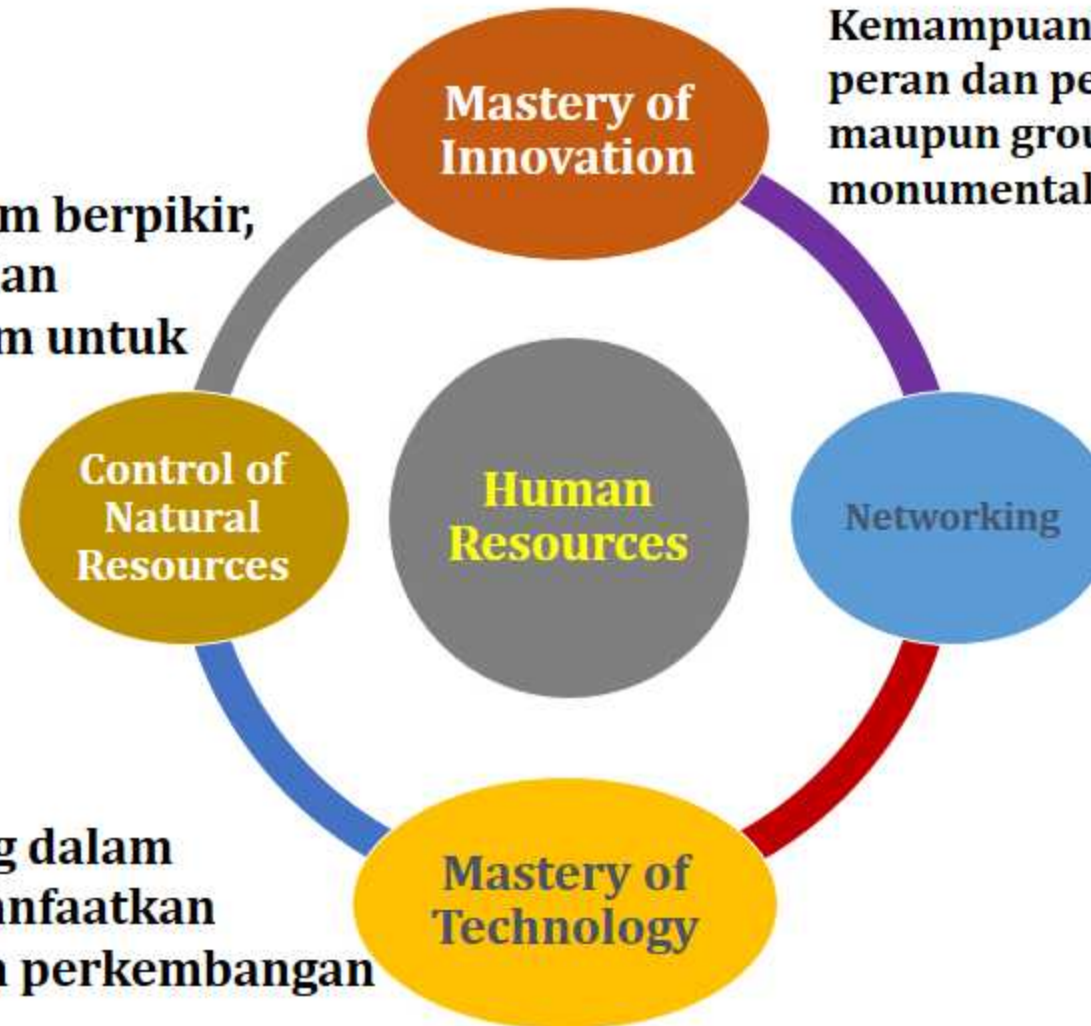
Kemampuan
peran dan pe
maupun grou
monumental

m berpikir,
an
m untuk

Mastery of Innovation

Control of Natural Resources

Human Resources

Networking

Mastery of Technology

g dalam
nfaatkan
perkembangan